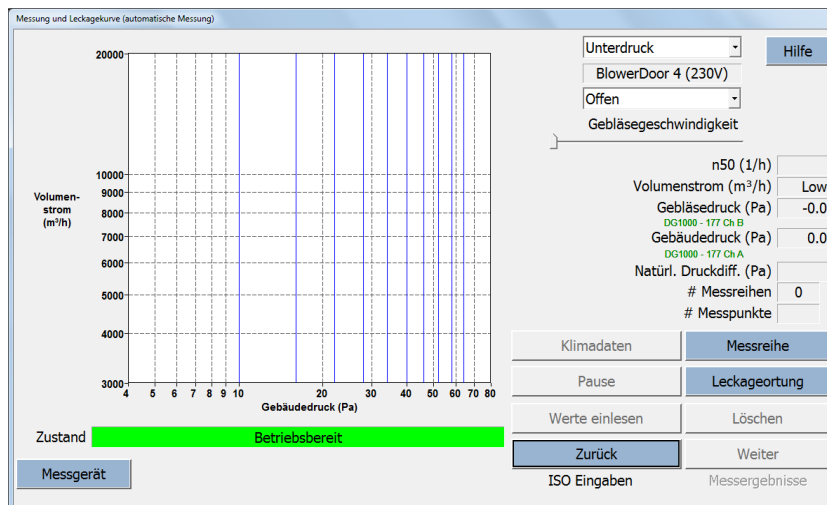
Messung und Leckagekurve (automatische Messung)

Volumenstrom (m³/h)

20000
10000
9000
8000
7000
6000
5000
4000
3000

4 5 6 7 8 9 10 20 30 40 50 60 70 80
Gebäudedruck (Pa)

Unterdruck
Hilfe
BlowerDoor 4 (230V)
Offen
Gebläsegeschwindigkeit

n50 (1/h)
Volumenstrom (m³/h) Low
Gebläsedruck (Pa) -0.0
DG1000 - 177 Ch B
Gebäudedruck (Pa) 0.0
DG1000 - 177 Ch A
Natürl. Druckdiff. (Pa)
# Messreihen 0
# Messpunkte

Klimadaten
Messreihe
Pause
Leckageortung
Werte einlesen
Löschen
Zurück
Weiter
ISO Eingaben
Messergebnisse

Zustand
Betriebsbereit
Messgerät